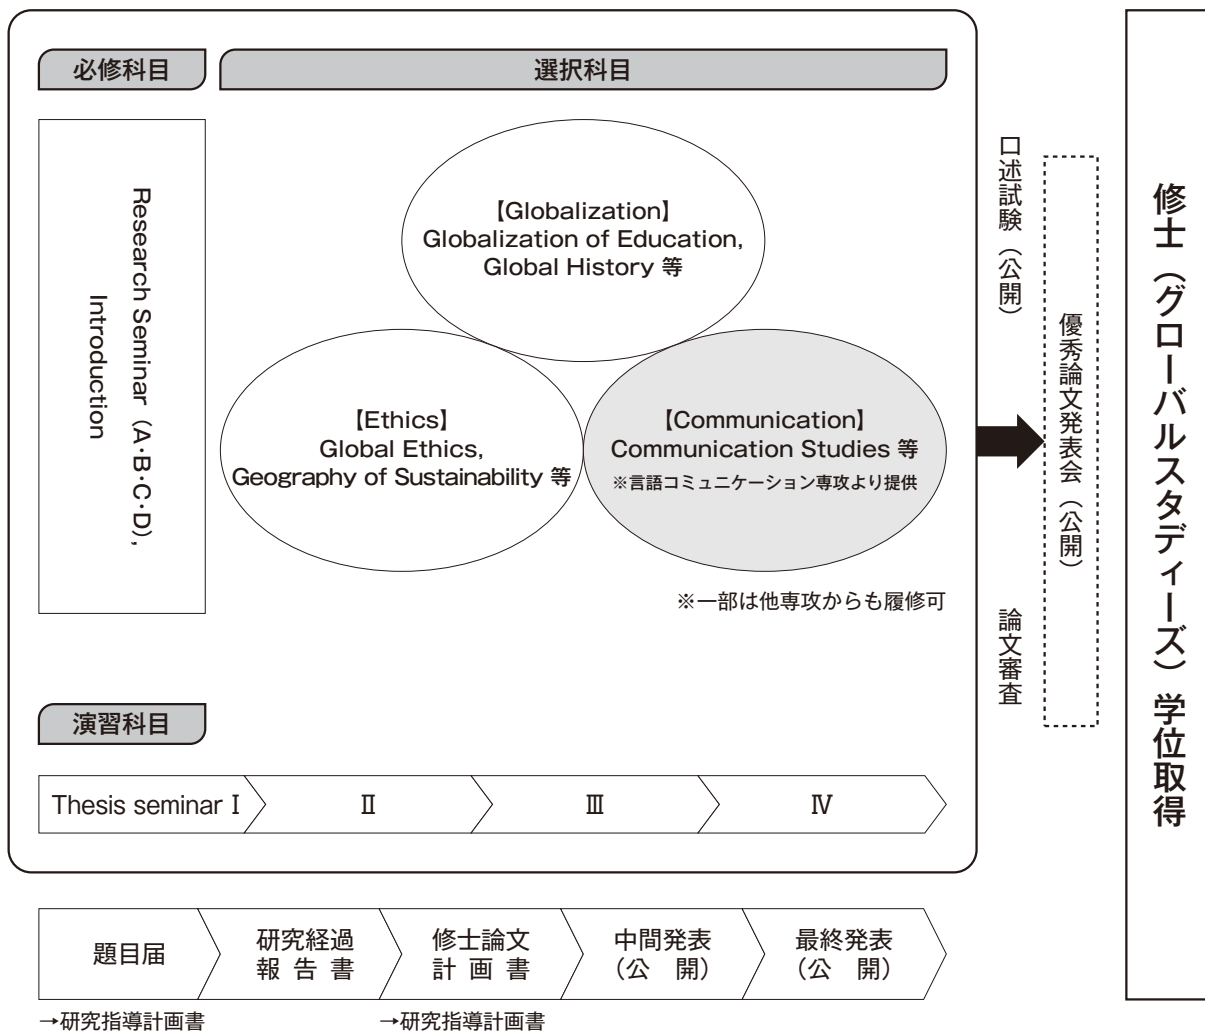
必修科目

選択科目

Research Seminar (A･B･C･D), Introduction

【Globalization】
Globalization of Education, Global History 等

【Ethics】
Global Ethics, Geography of Sustainability 等

【Communication】
Communication Studies 等
※言語コミュニケーション専攻より提供

※一部は他専攻からも履修可

演習科目

| Thesis seminar Ⅰ | Ⅱ | Ⅲ | Ⅳ |
|---|---|---|---|

口述試験（公開）

論文審査

優秀論文発表会（公開）

修士（グローバルスタディーズ）学位取得

| 題目届 | 研究経過報告書 | 修士論文計画書 | 中間発表（公開） | 最終発表（公開） |
|---|---|---|---|---|

→研究指導計画書

→研究指導計画書